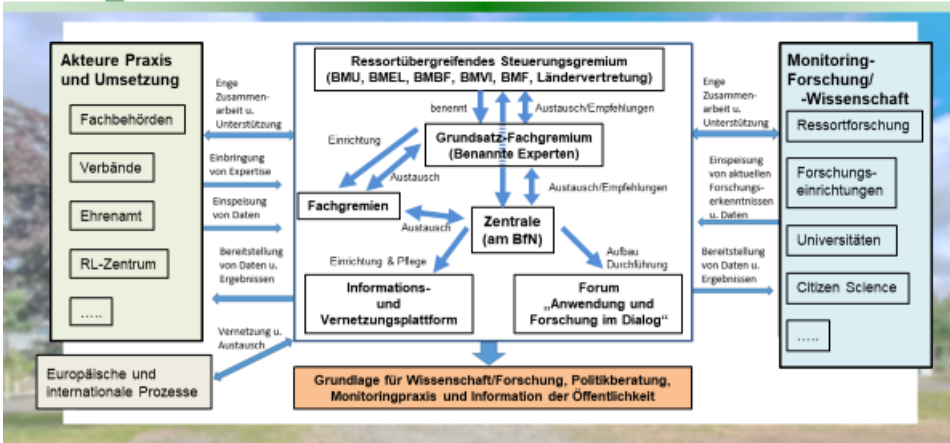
Akteure Praxis und Umsetzung

Fachbehörden

Verbände

Ehrenamt

RL-Zentrum

.....

Enge Zusammenarbeit u. Unterstützung

Einbringung von Expertise

Einspeisung von Daten

Bereitstellung von Daten u. Ergebnissen

Vernetzung u. Austausch

Europäische und internationale Prozesse

Ressortübergreifendes Steuerungsgremium (BMU, BMEL, BMBF, BMVI, BMF, Ländervertretung)

benennt

Austausch/Empfehlungen

Einrichtung

Grundsatz-Fachgremium (Benannte Experten)

Austausch

Austausch/Empfehlungen

Fachgremien

Austausch

Zentrale (am BfN)

Einrichtung & Pflege

Aufbau Durchführung

Informations- und Vernetzungsplattform

Forum „Anwendung und Forschung im Dialog"

Grundlage für Wissenschaft/Forschung, Politikberatung, Monitoringpraxis und Information der Öffentlichkeit

Monitoring-Forschung/ -Wissenschaft

Enge Zusammenarbeit u. Unterstützung

Ressortforschung

Einspeisung von aktuellen Forschungserkenntnissen u. Daten

Forschungseinrichtungen

Universitäten

Bereitstellung von Daten u. Ergebnissen

Citizen Science

.....